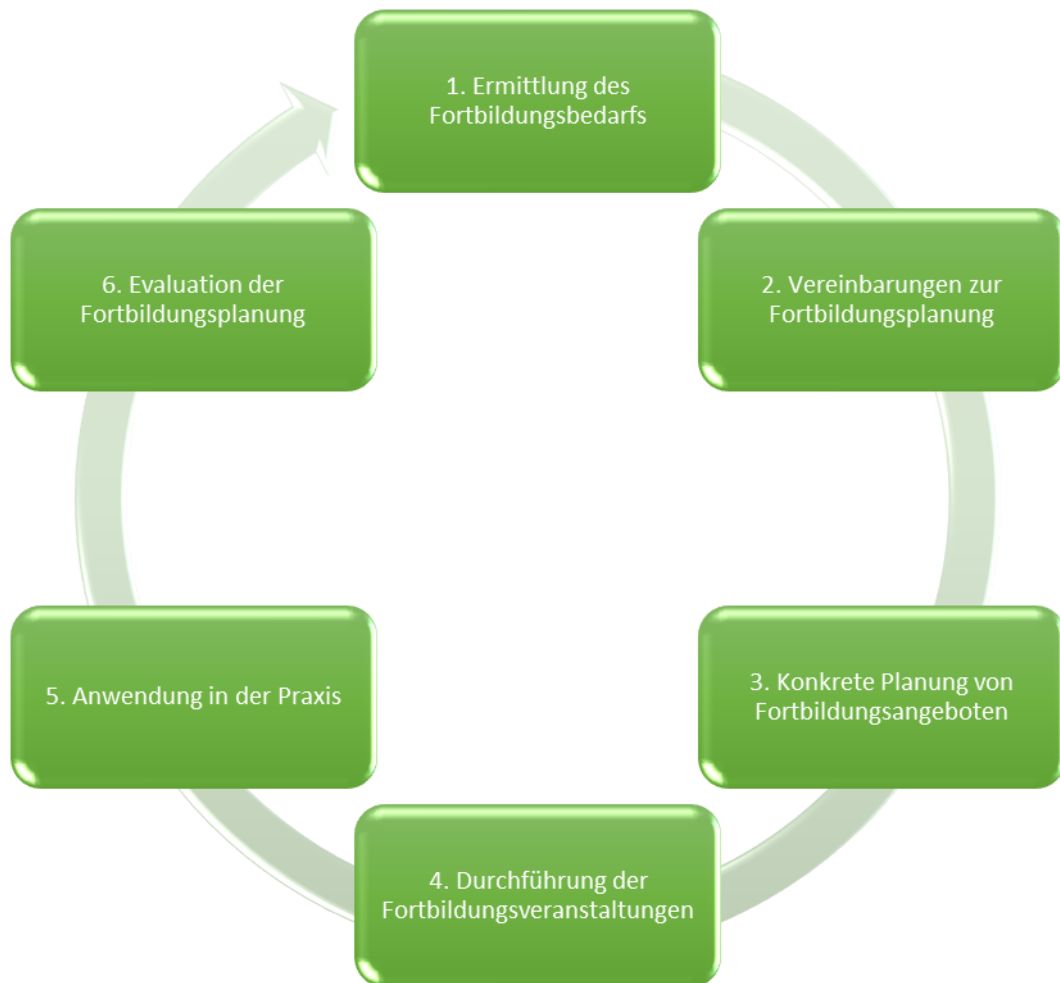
1. Ermittlung des Fortbildungsbedarfs

2. Vereinbarungen zur Fortbildungsplanung

3. Konkrete Planung von Fortbildungsangeboten

4. Durchführung der Fortbildungsveranstaltungen

5. Anwendung in der Praxis

6. Evaluation der Fortbildungsplanung